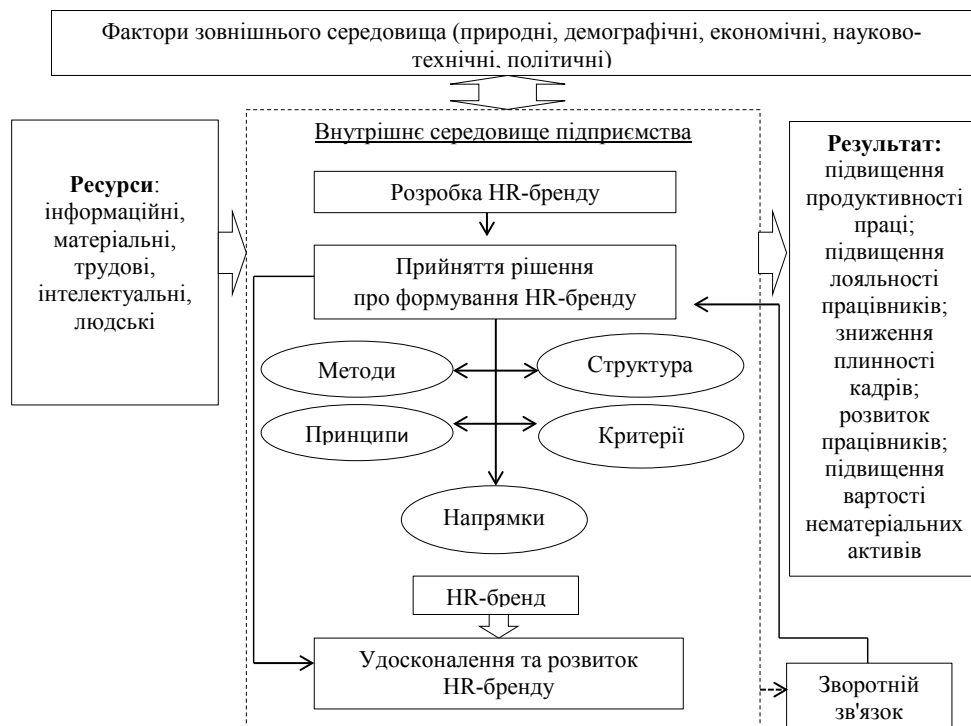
Фактори зовнішнього середовища (природні, демографічні, економічні, науково-технічні, політичні)

Ресурси: інформаційні, матеріальні, трудові, інтелектуальні, людські

Внутрішнє середовище підприємства

Розробка HR-бренду

Прийняття рішення про формування HR-бренду

Методи

Структура

Принципи

Критерії

Напрямки

HR-бренд

Удосконалення та розвиток HR-бренду

Результат: підвищення продуктивності праці; підвищення лояльності працівників; зниження плинності кадрів; розвиток працівників; підвищення вартості нематеріальних активів

Зворотній зв'язок